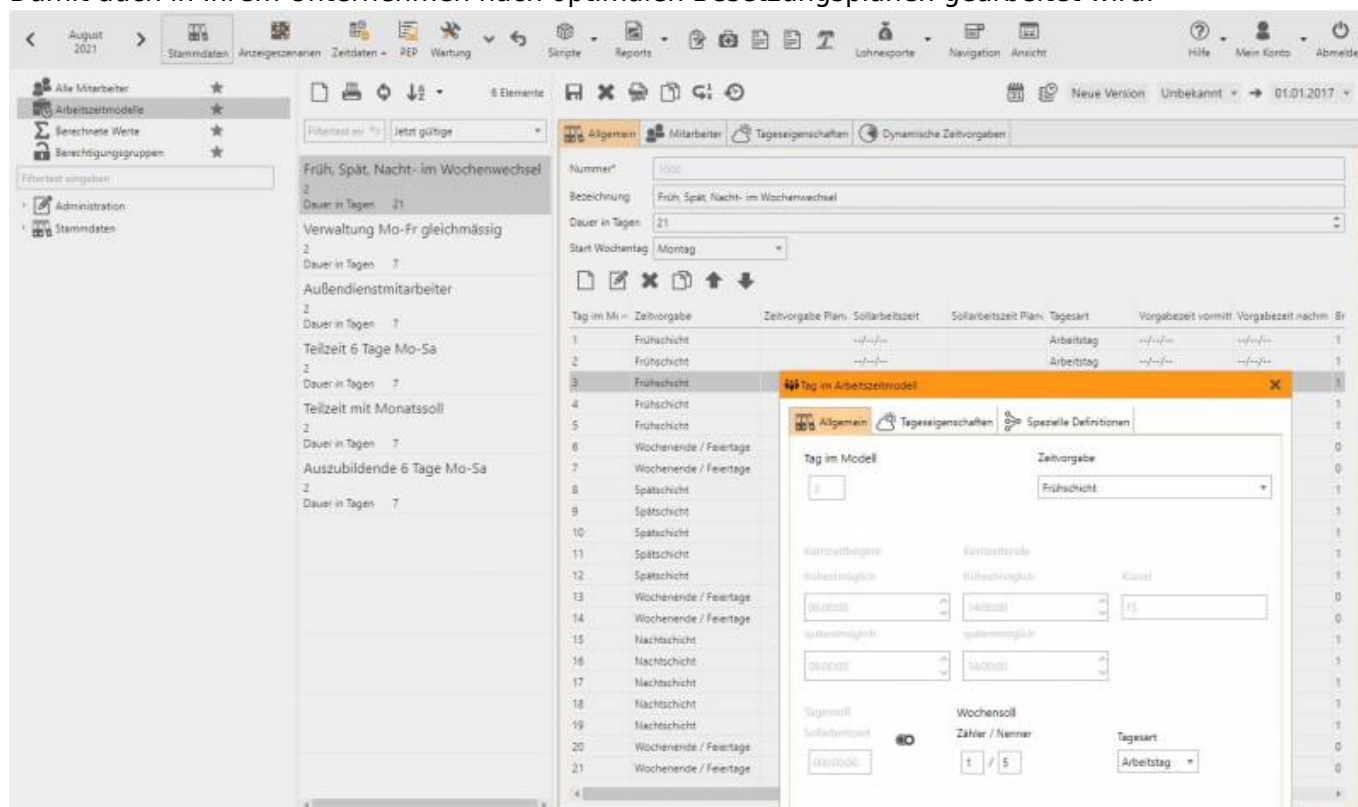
Damit auch in Ihrem Unternehmen nach optimalen Besetzungsplänen gearbeitet wird.

August 2021
Stammdaten Anzeigeszenarien Zeitdaten PEP Wartung Skripte Reports Lohnexporte Navigation Ansicht Hilfe Mein Konto Abmelde

Alle Mitarbeiter
Arbeitszeitmodelle
Berechnete Werte
Berechtigungsgruppen
Filtertext eingeben
Administration
Stammdaten

6 Elemente
Filtertext ein Jetzt gültige

Früh, Spät, Nacht- im Wochenwechsel
2
Dauer in Tagen 21
Verwaltung Mo-Fr gleichmässig
2
Dauer in Tagen 7
Außendienstmitarbeiter
2
Dauer in Tagen 7
Teilzeit 6 Tage Mo-Sa
2
Dauer in Tagen 7
Teilzeit mit Monatssoll
2
Dauer in Tagen 7
Auszubildende 6 Tage Mo-Sa
2
Dauer in Tagen 7

Neue Version Unbekannt → 01.01.2017

Allgemein Mitarbeiter Tageseigenschaften Dynamische Zeitvorgaben

Nummer* 1000
Bezeichnung Früh, Spät, Nacht- im Wochenwechsel
Dauer in Tagen 21
Start Wochentag Montag

| Tag im M | Zeitvorgabe | Zeitvorgabe Plan | Sollarbeitszeit | Sollarbeitszeit Plan | Tagesart | Vorgabezeit vormitt | Vorgabezeit nachm | Br |
|---|---|---|---|---|---|---|---|---|
| 1 | Frühschicht | | --/--/-- | | Arbeitstag | --/--/-- | --/--/-- | 1 |
| 2 | Frühschicht | | --/--/-- | | Arbeitstag | --/--/-- | --/--/-- | 1 |
| 3 | Frühschicht | | | | | | | 1 |
| 4 | Frühschicht | | | | | | | 1 |
| 5 | Frühschicht | | | | | | | 1 |
| 6 | Wochenende / Feiertage | | | | | | | 0 |
| 7 | Wochenende / Feiertage | | | | | | | 0 |
| 8 | Spätschicht | | | | | | | 1 |
| 9 | Spätschicht | | | | | | | 1 |
| 10 | Spätschicht | | | | | | | 1 |
| 11 | Spätschicht | | | | | | | 1 |
| 12 | Spätschicht | | | | | | | 1 |
| 13 | Wochenende / Feiertage | | | | | | | 0 |
| 14 | Wochenende / Feiertage | | | | | | | 0 |
| 15 | Nachtschicht | | | | | | | 1 |
| 16 | Nachtschicht | | | | | | | 1 |
| 17 | Nachtschicht | | | | | | | 1 |
| 18 | Nachtschicht | | | | | | | 1 |
| 19 | Nachtschicht | | | | | | | 1 |
| 20 | Wochenende / Feiertage | | | | | | | 0 |
| 21 | Wochenende / Feiertage | | | | | | | 0 |

Tag im Arbeitszeitmodell
Allgemein Tageseigenschaften Spezielle Definitionen
Tag im Modell
3
Zeitvorgabe
Frühschicht
Kernzeitbeginn
frühestmöglich
00:00:00
spätestmöglich
00:00:00
Kernzeitende
frühestmöglich
14:00:00
spätestmöglich
14:00:00
Kürzel
FS
Tagessoll
Sollarbeitszeit
00:00:00
Wochensoll
Zähler / Nenner
1 / 5
Tagesart
Arbeitstag